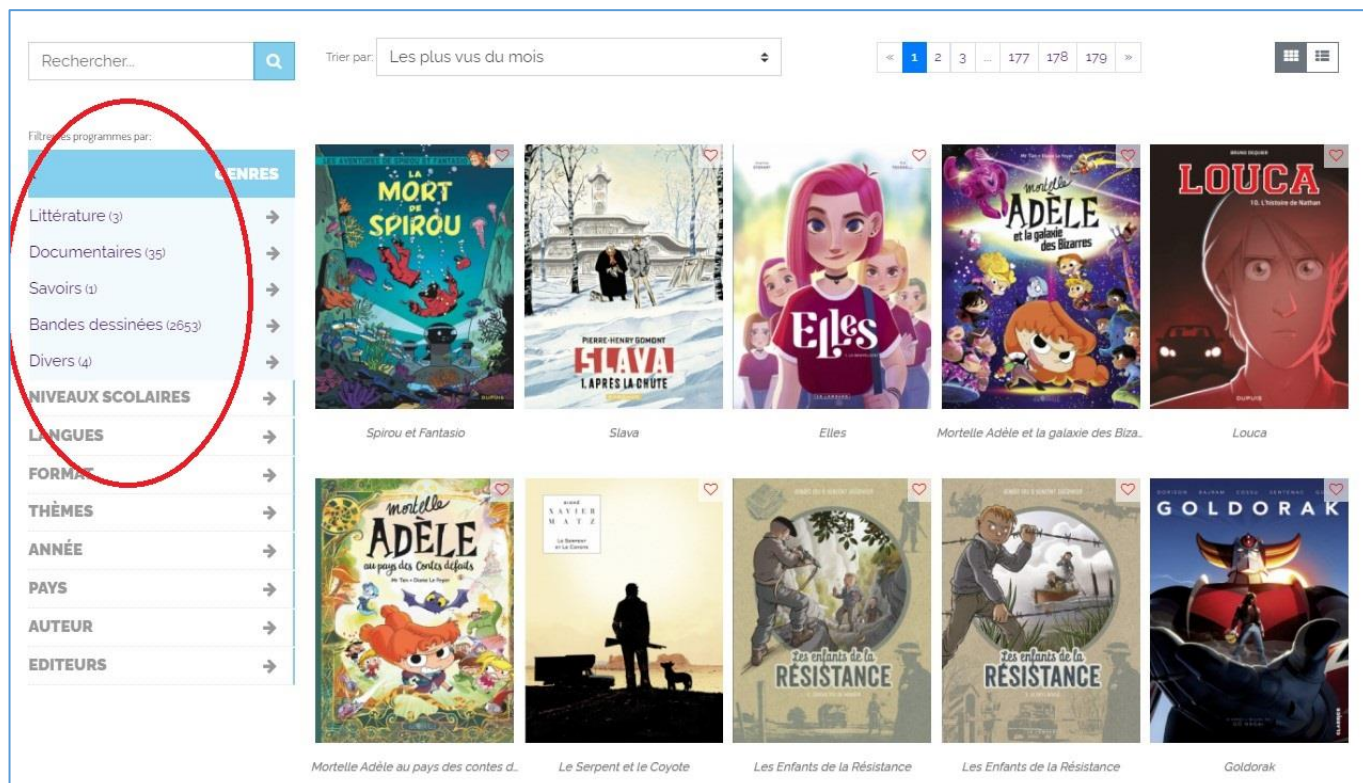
Rechercher...

Trier par: Les plus vus du mois

« 1 2 3 ... 177 178 179 »

Filtrer les programmes par:

GENRES

Littérature (3)

Documentaires (35)

Savoirs (1)

Bandes dessinées (2653)

Divers (4)

NIVEAUX SCOLAIRES

LANGUES

FORMAT

THÈMES

ANNÉE

PAYS

AUTEUR

EDITEURS

LES AVENTURES DE SPIROU ET FANTASIO
LA MORT DE SPIROU
DUPUIS

PIERRE-HENRY GOMONT
SLAVA
1. APRÈS LA CHUTE

Elles
LE LOMBARD

Mortelle ADÈLE et la galaxie des Bizarres

BRUNO DEQUIER
LOUCA
10. L'histoire de Nathan
DUPUIS

Spirou et Fantasio

Slava

Elles

Mortelle Adèle et la galaxie des Biza...

Louca

Mortelle ADÈLE au pays des Contes défaits
Mr Tan • Diane Le Feyer

XAVIER MATZ
Le Serpent et Le Coyote

Les enfants de la RÉSISTANCE

Les enfants de la RÉSISTANCE

GOLDORAK
DORISON BAJRAM COSSU SENTENAC
KANA

Mortelle Adèle au pays des contes d...

Le Serpent et le Coyote

Les Enfants de la Résistance

Les Enfants de la Résistance

Goldorak